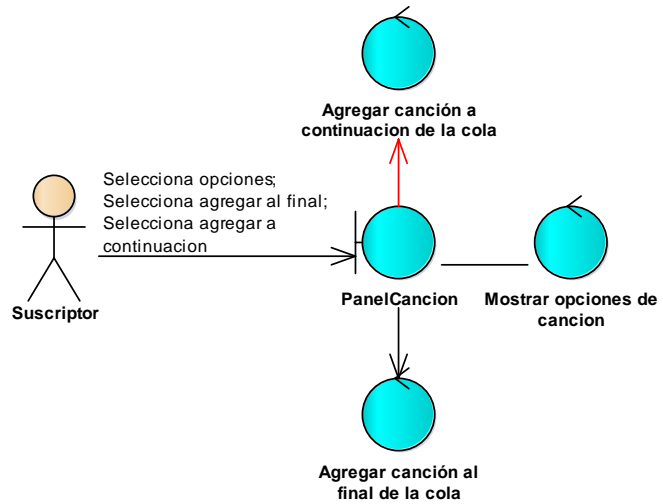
Agregar canción a continuacion de la cola

Selecciona opciones;
Selecciona agregar al final;
Selecciona agregar a continuacion

Suscriptor

PanelCancion

Mostrar opciones de cancion

Agregar canción al final de la cola